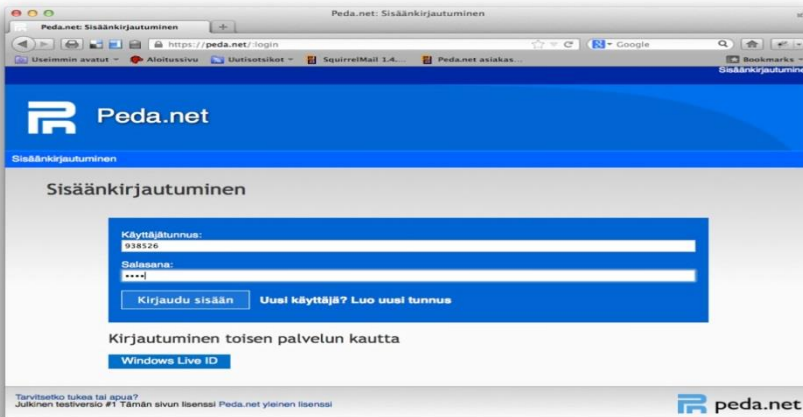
Peda.net: Sisäänkirjautuminen

Peda.net: Sisäänkirjautuminen

+

https://peda.net/:login

Google

Useimmin avatut

Aloitussivu

Uutisotsikot

SquirrelMail 1.4...

Peda.net asiakas...

Bookmarks

Sisäänkirjautumine

Peda.net

Sisäänkirjautuminen

Sisäänkirjautuminen

Käyttäjätunnus:

938526

Salasana:

••••

Kirjaudu sisään

Uusi käyttäjä? Luo uusi tunnus

Kirjautuminen toisen palvelun kautta

Windows Live ID

Tarvitsetko tukea tai apua?

Julkinen testiversio #1 Tämän sivun lisenssi Peda.net yleinen lisenssi

peda.net